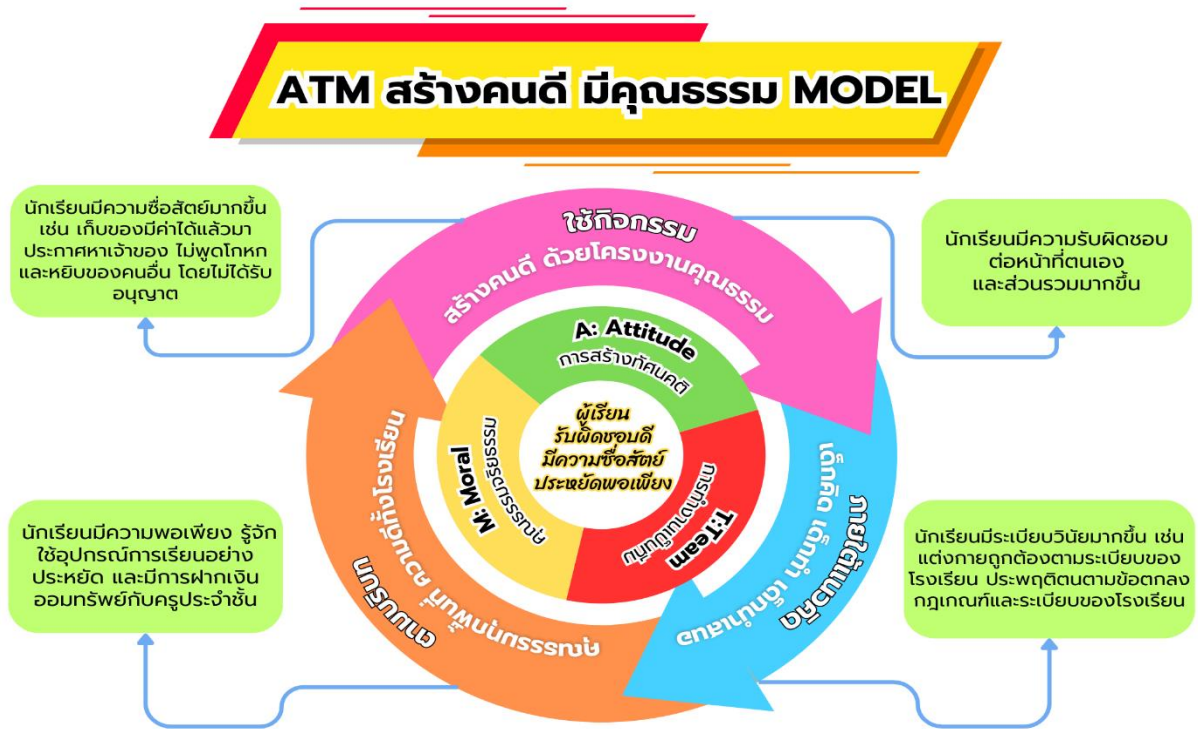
ATM สร้างคนดี มีคุณธรรม MODEL

นักเรียนมีความซื่อสัตย์มากขึ้น เช่น เก็บของมีค่าได้แล้วมาประกาศหาเจ้าของ ไม่พูดโกหก และหยิบของคนอื่น โดยไม่ได้รับอนุญาต

ใช้กิจกรรม
สร้างคนดี ด้วยโครงงานคุณธรรม

นักเรียนมีความรับผิดชอบต่อหน้าที่ตนเองและส่วนรวมมากขึ้น

A: Attitude
การสร้างทัศนคติ

M: Moral
จริยธรรมคุณธรรม

T:Team
ทุกภาคส่วนมีส่วนร่วม

ผู้เรียน
รับผิดชอบดี
มีความซื่อสัตย์
ประหยัดพอเพียง

ส่งเสริมคุณธรรมพื้นฐานทั้งโรงเรียน

สร้างทีมเครือข่าย ผู้นำ ผู้ตาม

นักเรียนมีความพอเพียง รู้จักใช้อุปกรณ์การเรียนอย่างประหยัด และมีการฝากเงินออมทรัพย์กับครูประจำชั้น

นักเรียนมีระเบียบวินัยมากขึ้น เช่น แต่งกายถูกต้องตามระเบียบของโรงเรียน ประพฤติตนตามข้อตกลง กฎเกณฑ์และระเบียบของโรงเรียน